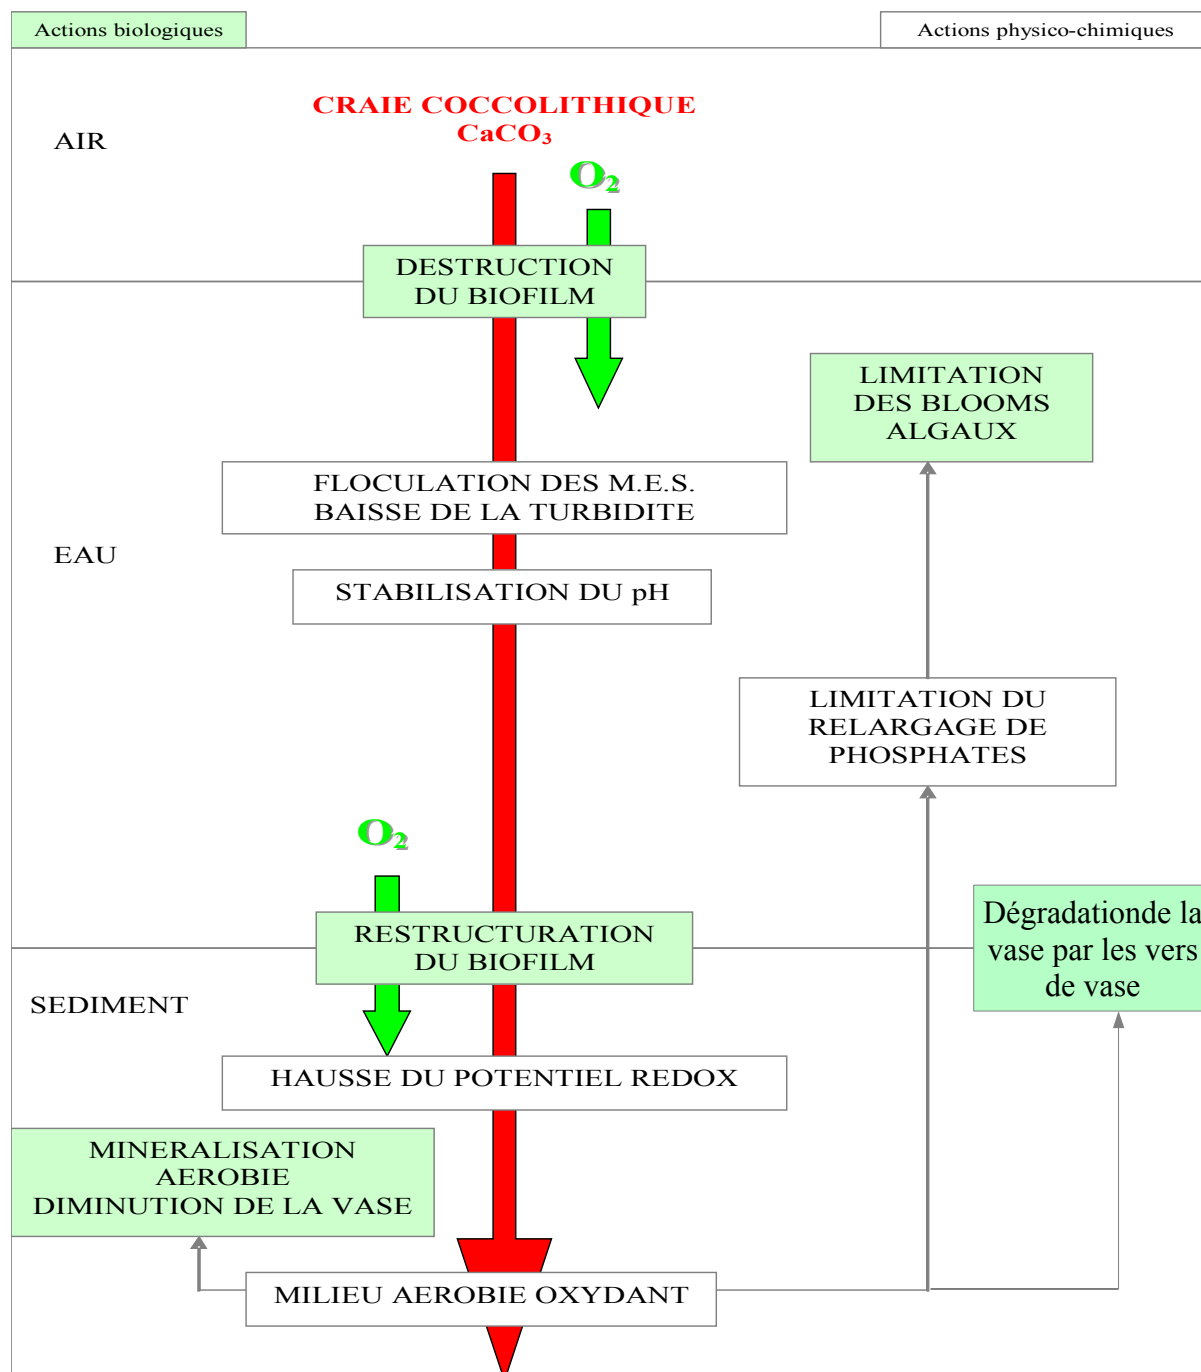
Actions biologiques

Actions physico-chimiques

AIR

CRAIE COCCOLITHIQUE
$CaCO_3$

$O_2$

DESTRUCTION DU BIOFILM

LIMITATION DES BLOOMS ALGAUX

FLOCULATION DES M.E.S.
BAISSE DE LA TURBIDITE

EAU

STABILISATION DU pH

LIMITATION DU RELARGAGE DE PHOSPHATES

$O_2$

Dégradationde la vase par les vers de vase

RESTRUCTURATION DU BIOFILM

SEDIMENT

HAUSSE DU POTENTIEL REDOX

MINERALISATION AEROBIE
DIMINUTION DE LA VASE

MILIEU AEROBIE OXYDANT